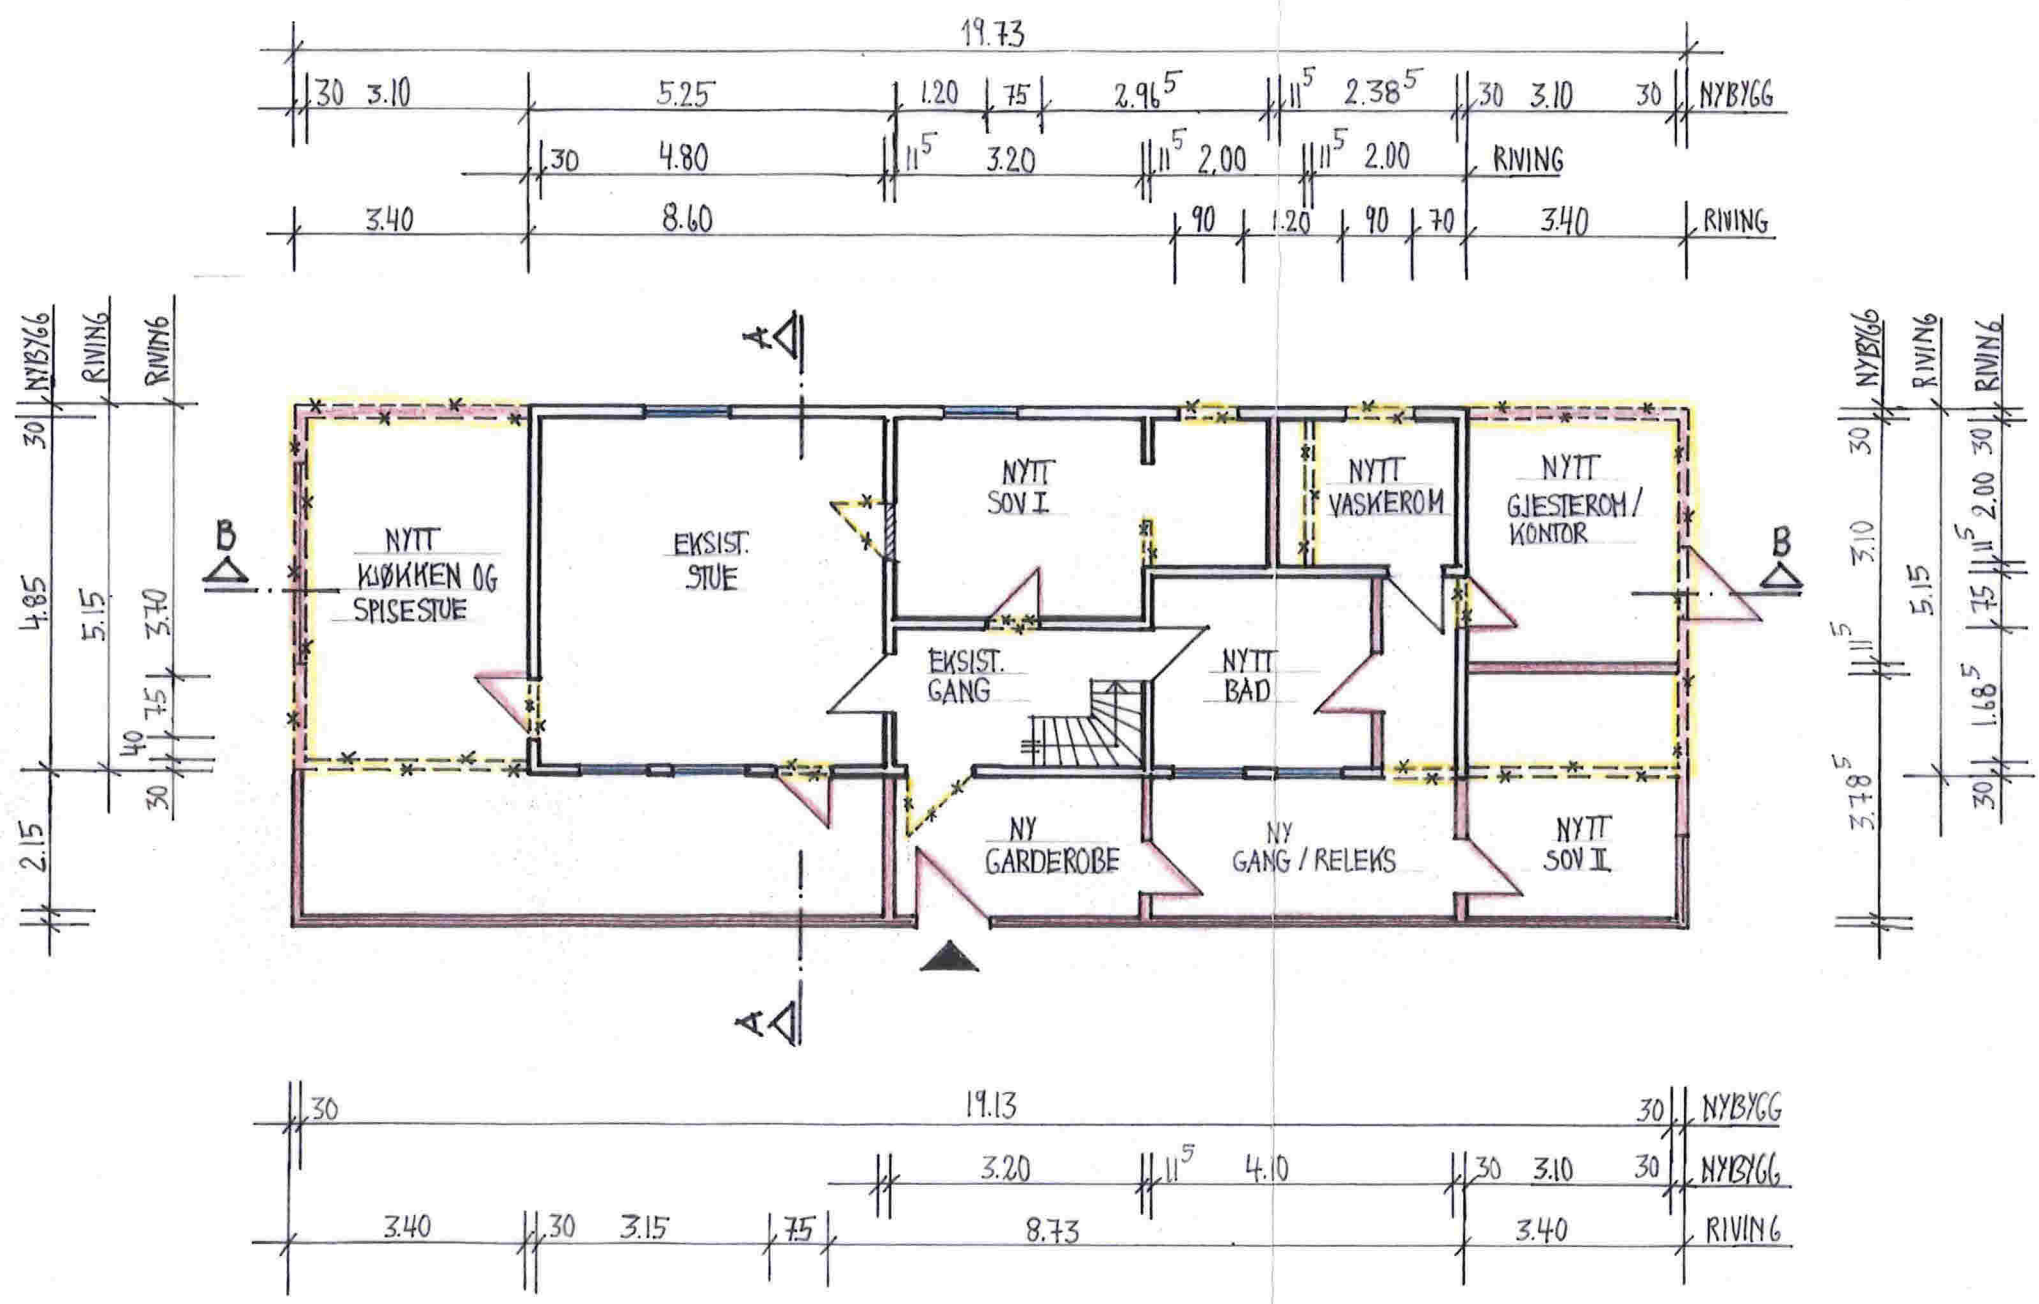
19.73

30 3.10 5.25 1.20 75 2.96$^5$ 11$^5$ 2.38$^5$ 30 3.10 30 NYBYGG

30 4.80 11$^5$ 3.20 11$^5$ 2.00 11$^5$ 2.00 RIVING

3.40 8.60 90 1.20 90 70 3.40 RIVING

NYBYGG RIVING RIVING

30 4.85 5.15 3.70 75 40 30 2.15

A

B

NYTT KJØKKEN OG SPISESTUE

EKSIST. STUE

NYTT SOV I

NYTT VASKEROM

NYTT GJESTEROM / KONTOR

EKSIST. GANG

NYTT BAD

NY GARDEROBE

NY GANG / RELEKS

NYTT SOV II

B

A

NYBYGG RIVING RIVING

30 3.10 11$^5$ 5.15 3.78$^5$ 30 2.00 11$^5$ 75 1.68$^5$ 30

19.13

30 30 NYBYGG

3.20 11$^5$ 4.10 30 3.10 30 NYBYGG

3.40 30 3.15 75 8.73 3.40 RIVING